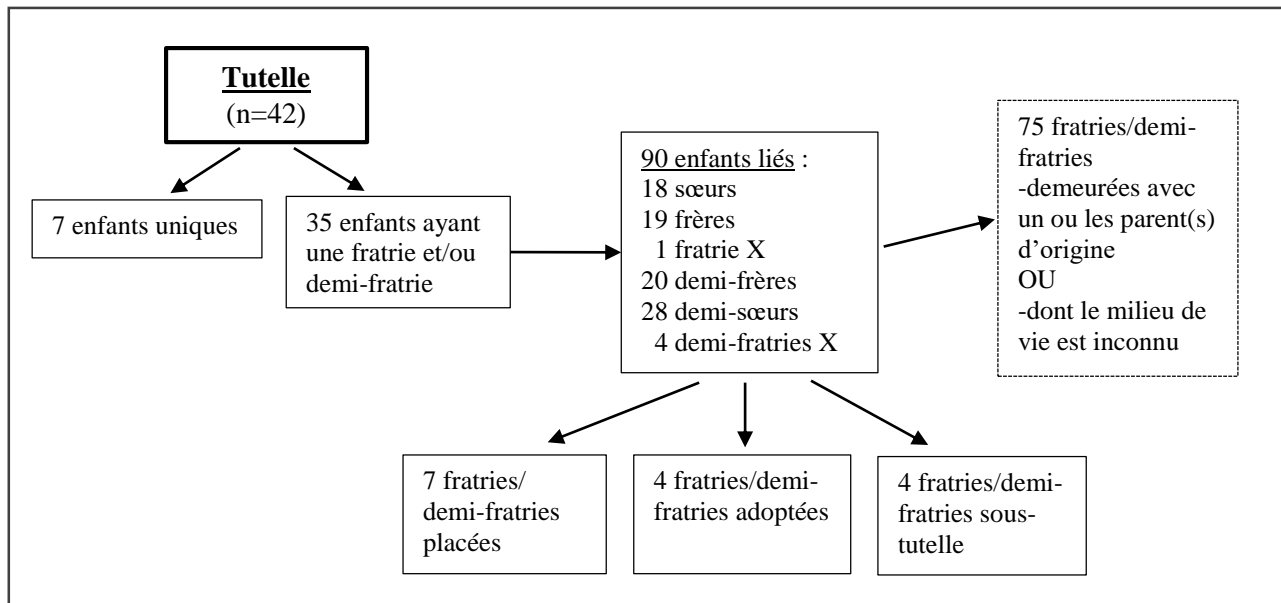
**Tutelle**
(n=42)

7 enfants uniques

35 enfants ayant une fratrie et/ou demi-fratrie

90 enfants liés :
18 sœurs
19 frères
1 fratrie X
20 demi-frères
28 demi-sœurs
4 demi-fratries X

75 fratries/demi-fratries
-demeurées avec un ou les parent(s) d'origine
OU
-dont le milieu de vie est inconnu

7 fratries/demi-fratries placées

4 fratries/demi-fratries adoptées

4 fratries/demi-fratries sous-tutelle